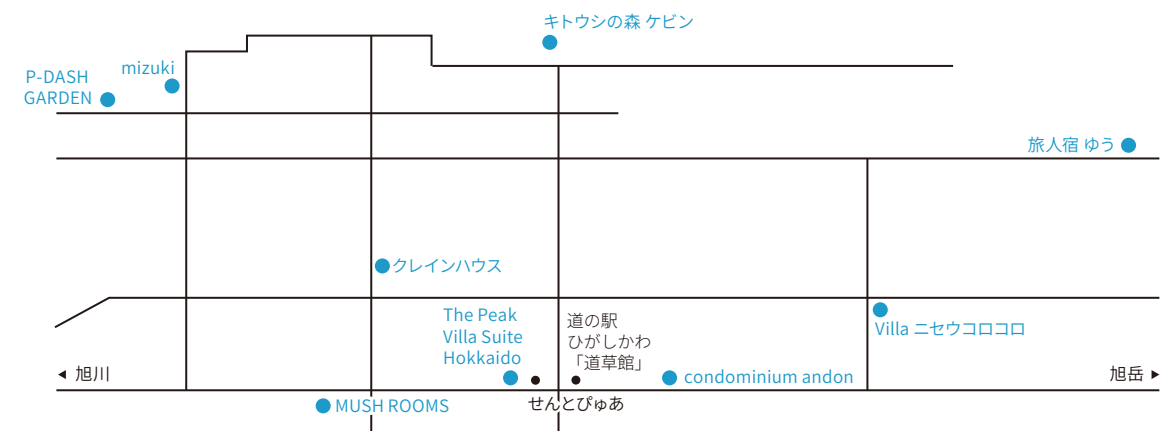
キトウシの森 ケビン

mizuki

P-DASH GARDEN

旅人宿 ゆう

クレインハウス

The Peak Villa Suite Hokkaido

道の駅 ひがしかわ 「道草館」

Villa ニセウコロコロ

◂ 旭川

condominium andon

旭岳 ▸

MUSH ROOMS

せんとぴゅあ